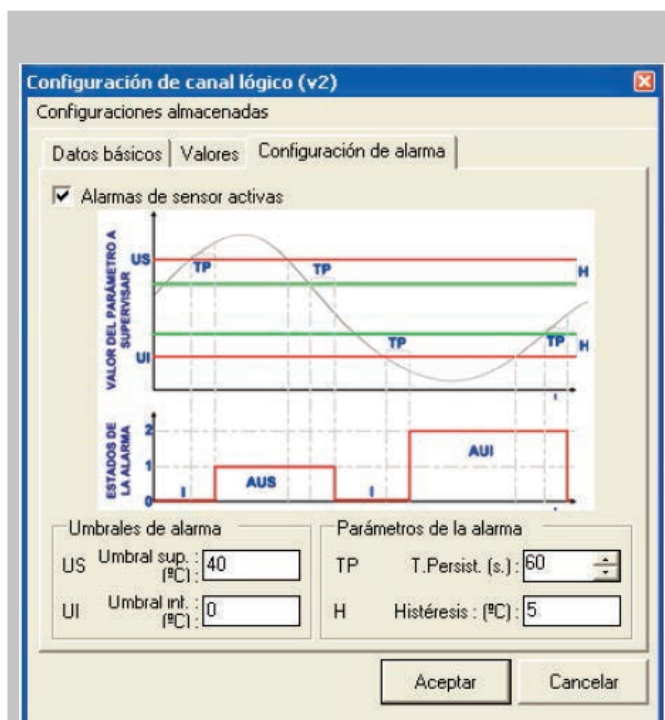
Configuración de canal lógico (v2)

Configuraciones almacenadas

Datos básicos | Valores | Configuración de alarma

Alarmas de sensor activas

VALOR DEL PARÁMETRO A SUPERVISAR

US

TP

TP

H

UI

TP

TP

H

ESTADOS DE LA ALARMA

2

1

0

I

AUS

I

AUI

Umbrales de alarma

US Umbral sup. : (ºC) 40

UI Umbral inf. : (ºC) 0

Parámetros de la alarma

TP T.Persist. (s.) : 60

H Histéresis : (ºC) : 5

Aceptar

Cancelar